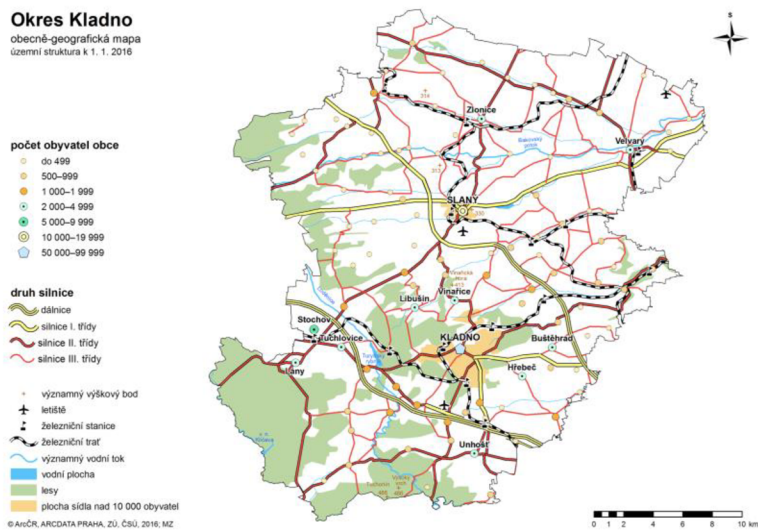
Okres Kladno
obecně-geografická mapa
územní struktura k 1. 1. 2016

počet obyvatel obce
do 499
500–999
1 000–1 999
2 000–4 999
5 000–9 999
10 000–19 999
50 000–99 999

druh silnice
dálnice
silnice I. třídy
silnice II. třídy
silnice III. třídy

významný výškový bod
letiště
železniční stanice
železniční trať
významný vodní tok
vodní plocha
lesy
plocha sídla nad 10 000 obyvatel

Zlonice
Velvary
SLANÝ
Libušín
Vinařice
Stochov
Tuchlovice
KLADNO
Buštěhrad
Hřebeč
Lány
Unhošť

0 1 2 4 6 8 10 km

© ArcČR, ARCDATA PRAHA, ZÚ, ČSÚ, 2016; MZ